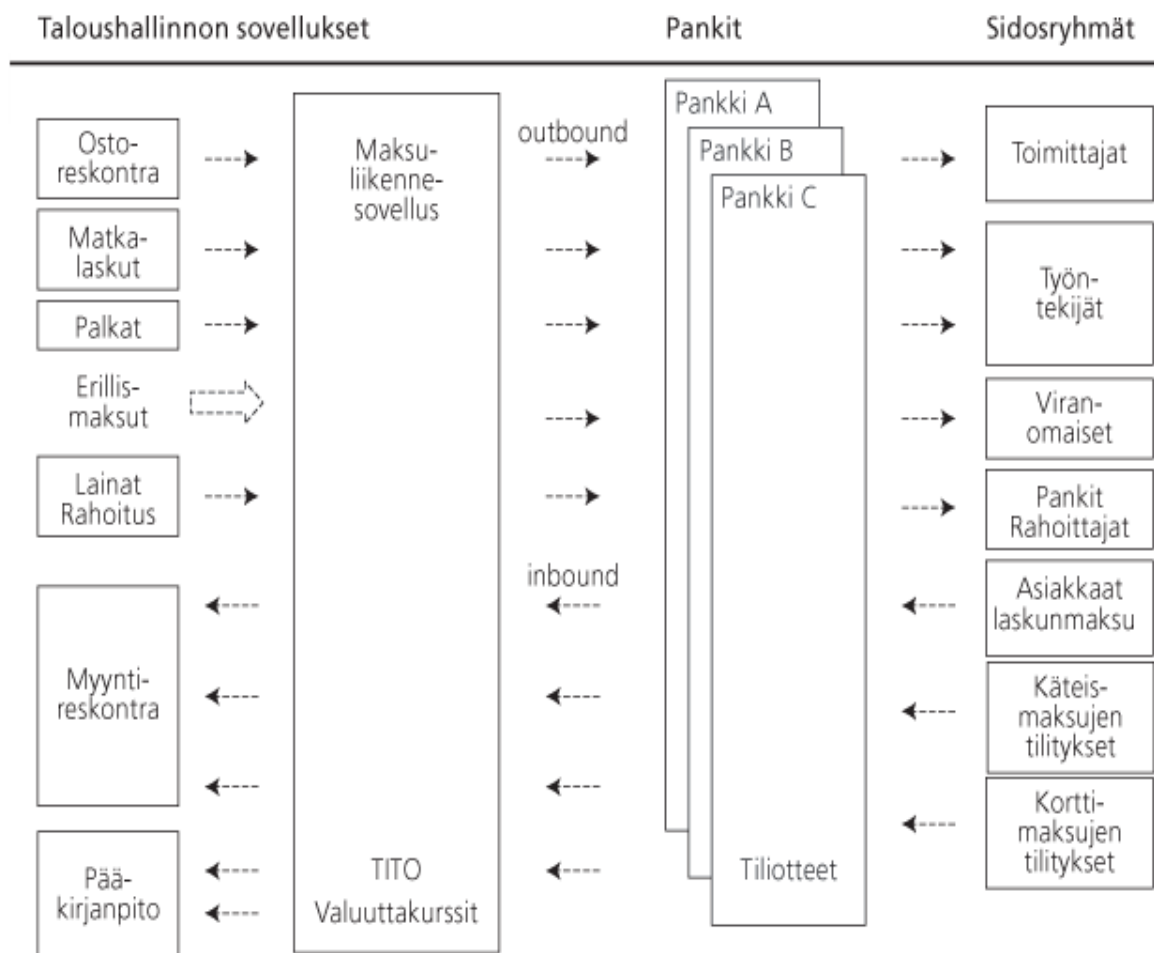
Taloushallinnon sovellukset

Pankit

Sidosryhmät

Osto-reskontra

Matka-laskut

Palkat

Erillis-maksut

Lainat Rahoitus

Myynti-reskontra

Pää-kirjanpito

Maksu-liikenne-sovellus

TITO Valuuttakurssit

outbound

inbound

Pankki A

Pankki B

Pankki C

Tiliotteet

Toimittajat

Työn-tekijät

Viran-omaiset

Pankit Rahoittajat

Asiakkaat laskunmaksu

Käteis-maksujen tilitykset

Kortti-maksujen tilitykset